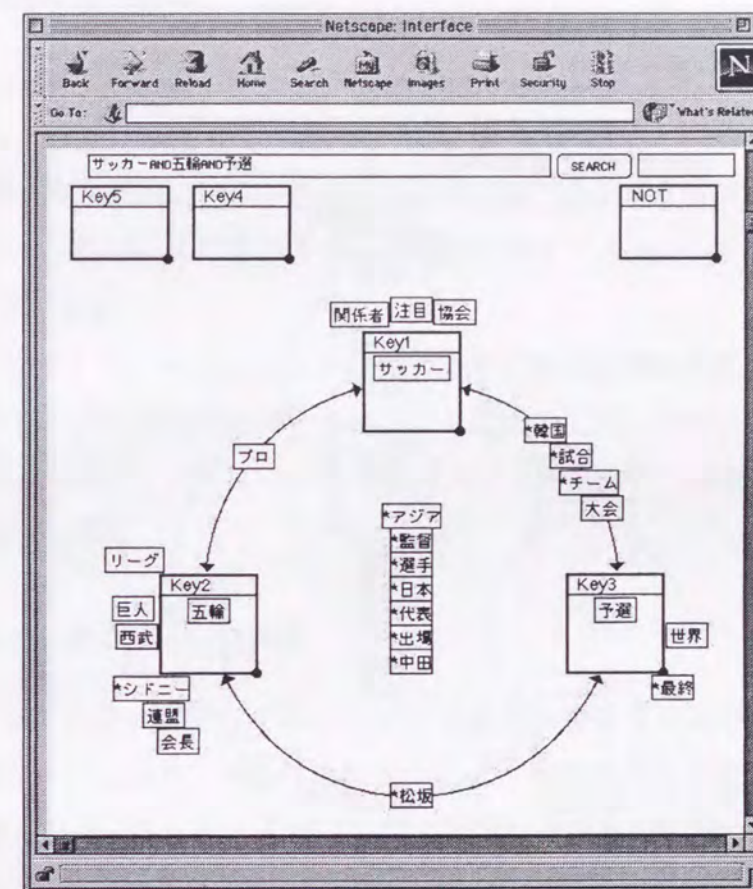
Netscape: Interface

Back Forward Reload Home Search Netscape Images Print Security Stop

Go To:

What's Related

サッカーAND五輪AND予選

SEARCH

Key5

Key4

NOT

関係者 注目 協会

Key1

サッカー

*韓国

*試合

*チーム

大会

プロ

*アジア

*監督

*選手

*日本

*代表

*出場

*中田

リーグ

Key2

五輪

巨人

西武

Key3

予選

世界

*最終

*シドニー

連盟

会長

*松坂